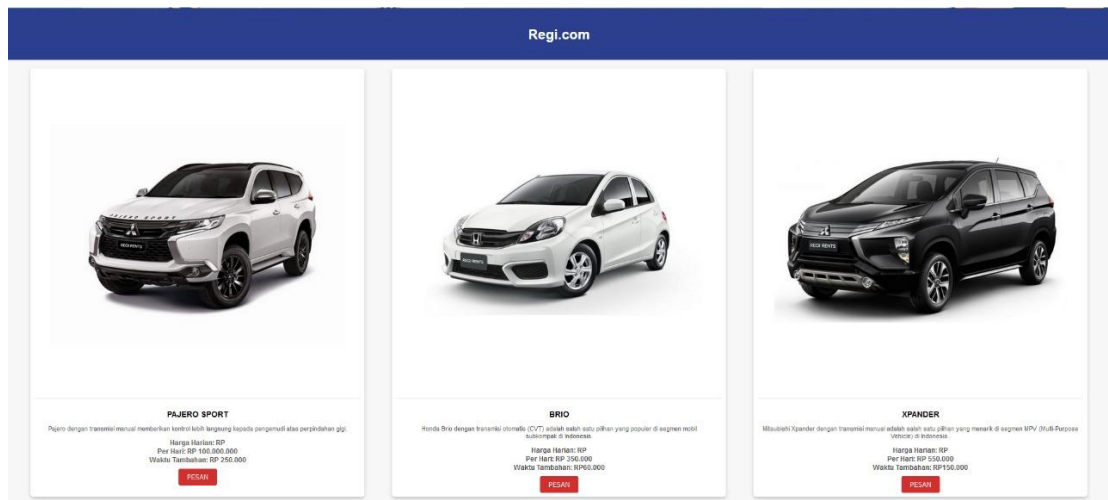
Regi.com

PAJERO SPORT

Pajero dengan transmisi manual memberikan kontrol lebih langsung kepada pengemudi atas perpindahan gigi.

Harga Harian: RP
Per Hari: RP 100.000.000
Waktu Tambahan: RP 250.000

PESAN

BRIO

Honda Brio dengan transmisi otomatis (CVT) adalah salah satu pilihan yang populer di segmen mobil subkompak di Indonesia.

Harga Harian: RP
Per Hari: RP 350.000
Waktu Tambahan: RP60.000

PESAN

XPANDER

Mitsubishi Xpander dengan transmisi manual adalah salah satu pilihan yang menarik di segmen MPV (Multi-Purpose Vehicle) di Indonesia.

Harga Harian: RP
Per Hari: RP 550.000
Waktu Tambahan: RP150.000

PESAN